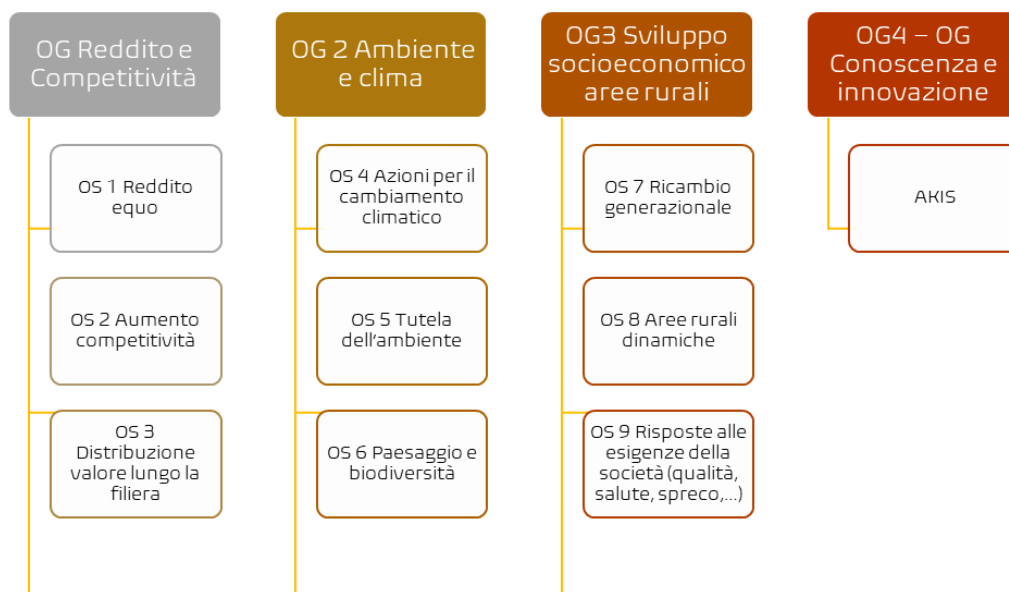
OG Reddito e Competitività

OS 1 Reddito equo

OS 2 Aumento competitività

OS 3 Distribuzione valore lungo la filiera

OG 2 Ambiente e clima

OS 4 Azioni per il cambiamento climatico

OS 5 Tutela dell'ambiente

OS 6 Paesaggio e biodiversità

OG3 Sviluppo socioeconomico aree rurali

OS 7 Ricambio generazionale

OS 8 Aree rurali dinamiche

OS 9 Risposte alle esigenze della società (qualità, salute, spreco,...)

OG4 – OG Conoscenza e innovazione

AKIS